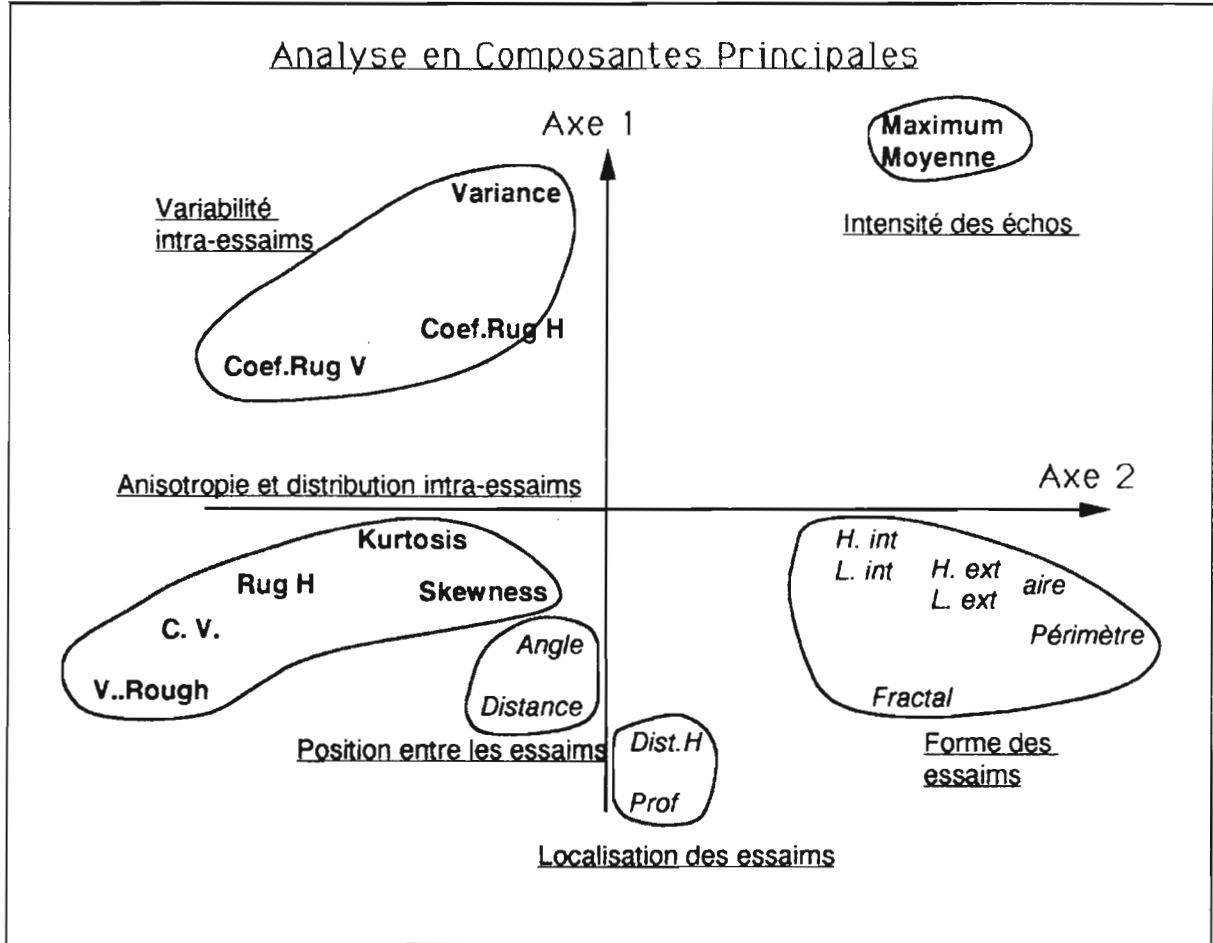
Analyse en Composantes Principales

Axe 1

Maximum
Moyenne

Variabilité intra-essaims

Variance

Intensité des échos

Coef.Rug H

Coef.Rug V

Anisotropie et distribution intra-essaims

Axe 2

Kurtosis

Rug H

Skewness

C. V.

V..Rough

Angle

Distance

H. int
L. int

H. ext
L. ext

aire

Périmètre

Fractal

Position entre les essaims

Dist.H

Prof

Forme des essaims

Localisation des essaims